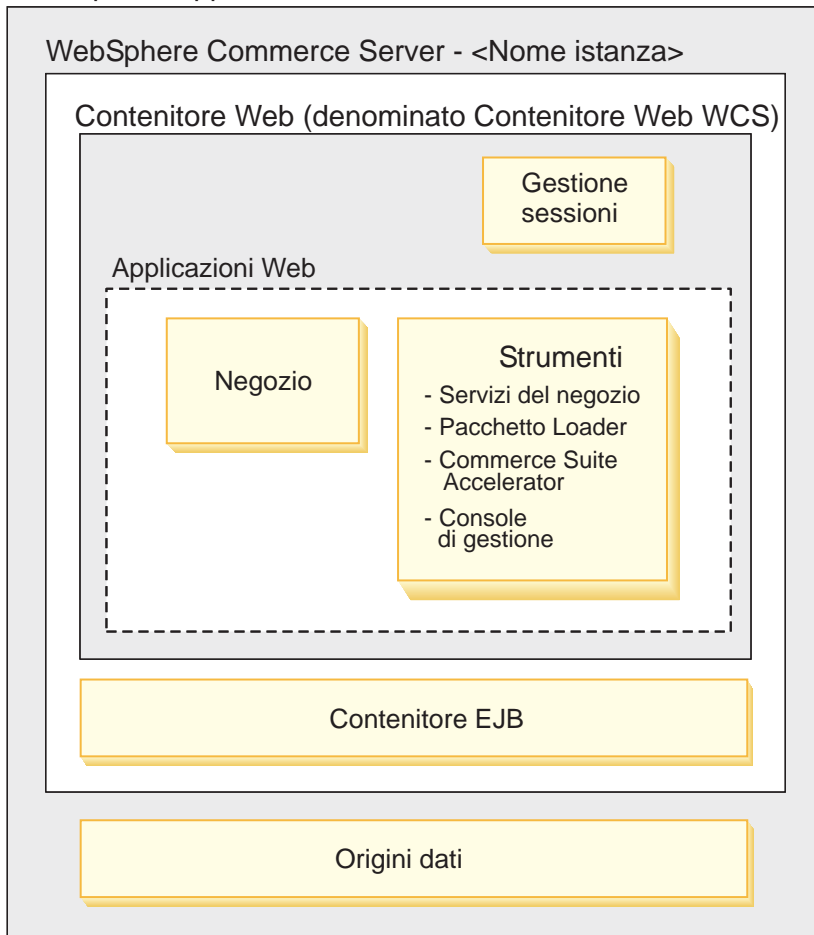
WebSphere Commerce Server - <Nome istanza>

Contenitore Web (denominato Contenitore Web WCS)

Gestione sessioni

Applicazioni Web

Negozio

Strumenti
- Servizi del negozio
- Pacchetto Loader
- Commerce Suite Accelerator
- Console di gestione

Contenitore EJB

Origini dati